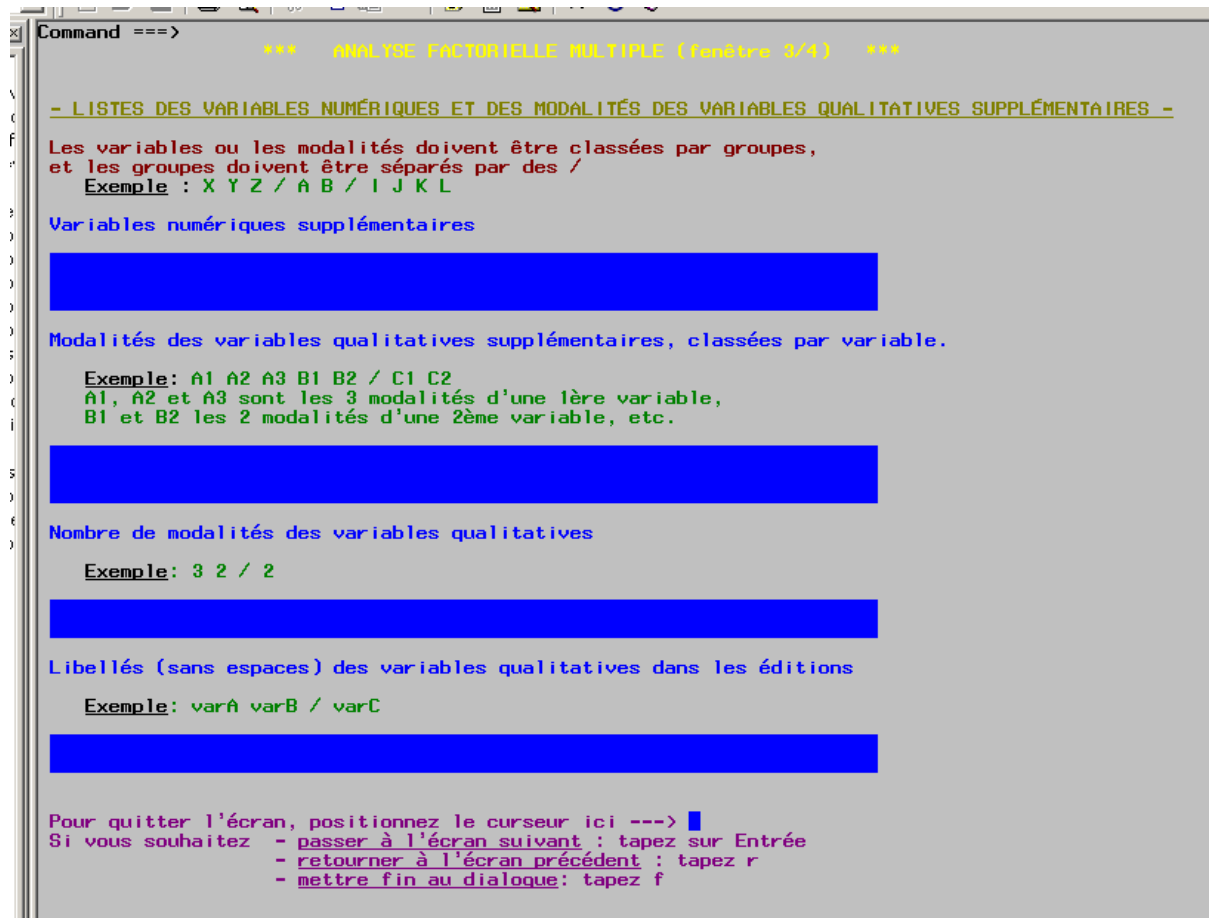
Command ===>

*** ANALYSE FACTORIELLE MULTIPLE (fenêtre 3/4) ***

- LISTES DES VARIABLES NUMÉRIQUES ET DES MODALITÉS DES VARIABLES QUALITATIVES SUPPLÉMENTAIRES -

Les variables ou les modalités doivent être classées par groupes, et les groupes doivent être séparés par des /
Exemple : X Y Z / A B / I J K L

Variables numériques supplémentaires

Modalités des variables qualitatives supplémentaires, classées par variable.

Exemple: A1 A2 A3 B1 B2 / C1 C2
A1, A2 et A3 sont les 3 modalités d'une 1ère variable,
B1 et B2 les 2 modalités d'une 2ème variable, etc.

Nombre de modalités des variables qualitatives

Exemple: 3 2 / 2

Libellés (sans espaces) des variables qualitatives dans les éditions

Exemple: varA varB / varC

Pour quitter l'écran, positionnez le curseur ici --->
Si vous souhaitez - passer à l'écran suivant : tapez sur Entrée
- retourner à l'écran précédent : tapez r
- mettre fin au dialogue: tapez f